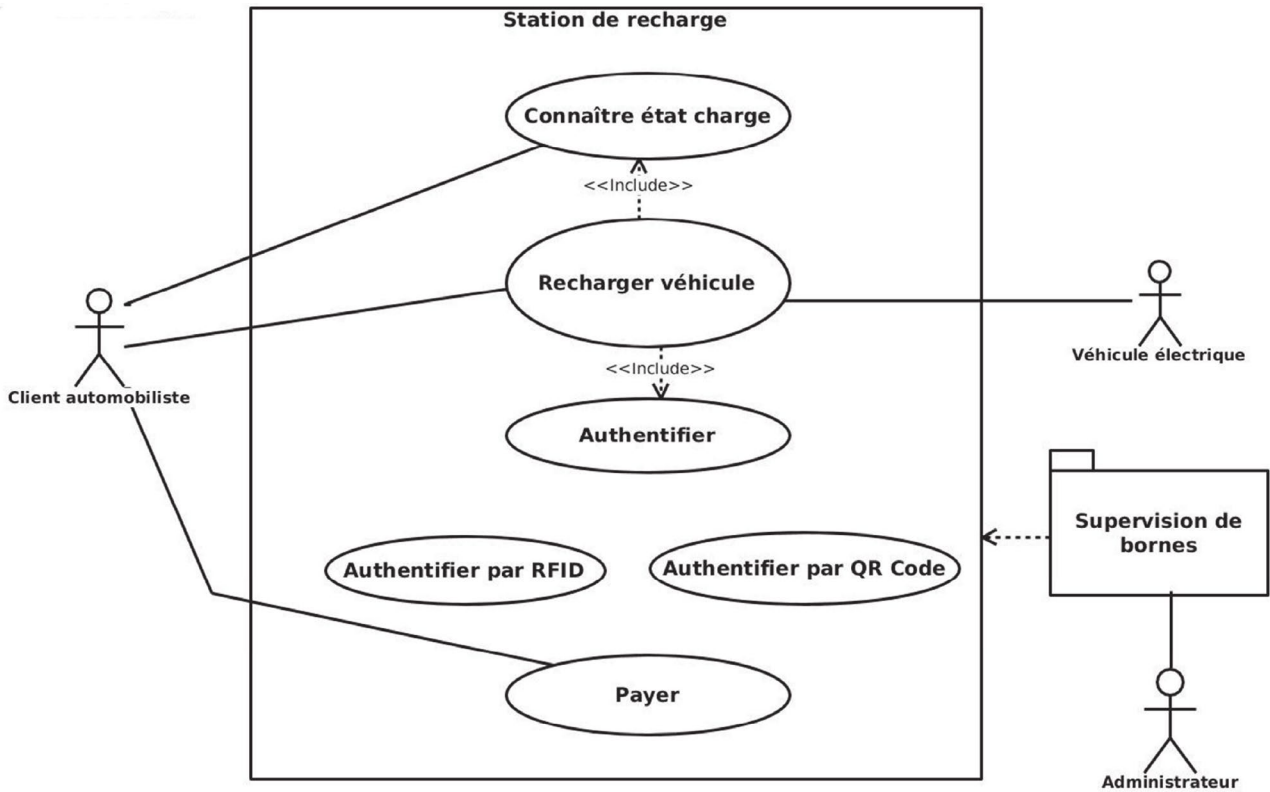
Station de recharge

Connaître état charge

<<Include>>

Recharger véhicule

<<Include>>

Authentifier

Authentifier par RFID

Authentifier par QR Code

Payer

Client automobiliste

Véhicule électrique

Supervision de bornes

Administrateur